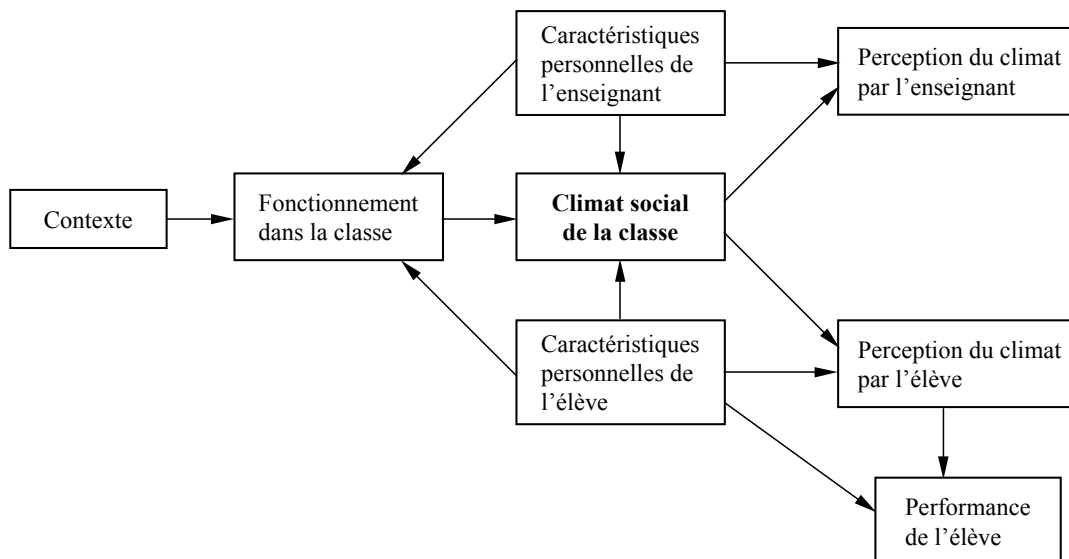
Caractéristiques personnelles de l'enseignant

Perception du climat par l'enseignant

Contexte

Fonctionnement dans la classe

**Climat social de la classe**

Caractéristiques personnelles de l'élève

Perception du climat par l'élève

Performance de l'élève